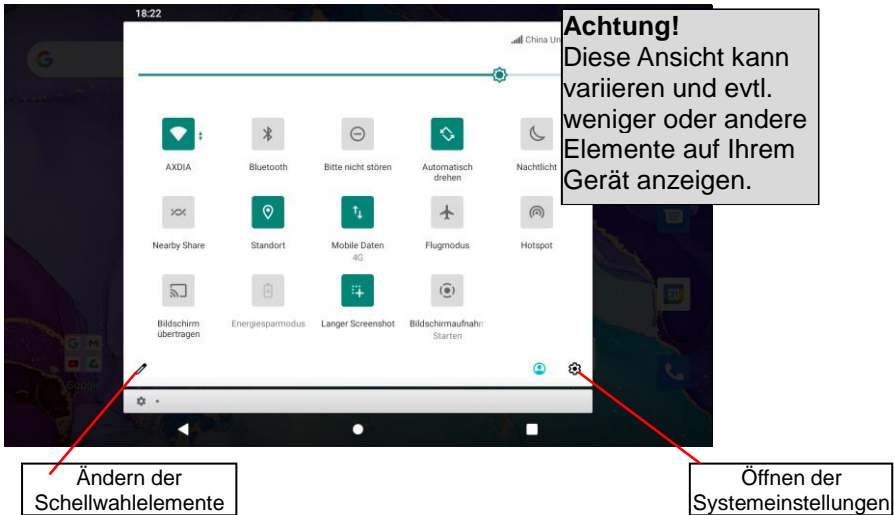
18:22

China Un

Achtung!
Diese Ansicht kann variieren und evtl. weniger oder andere Elemente auf Ihrem Gerät anzeigen.

AXDIA

Bluetooth

Bitte nicht stören

Automatisch drehen

Nachtlicht

Nearby Share

Standort

Mobile Daten
4G

Flugmodus

Hotspot

Bildschirm übertragen

Energiesparmodus

Langer Screenshot

Bildschirmaufnahm
Starten

Google

Ändern der Schellwahlelemente

Öffnen der Systemeinstellungen